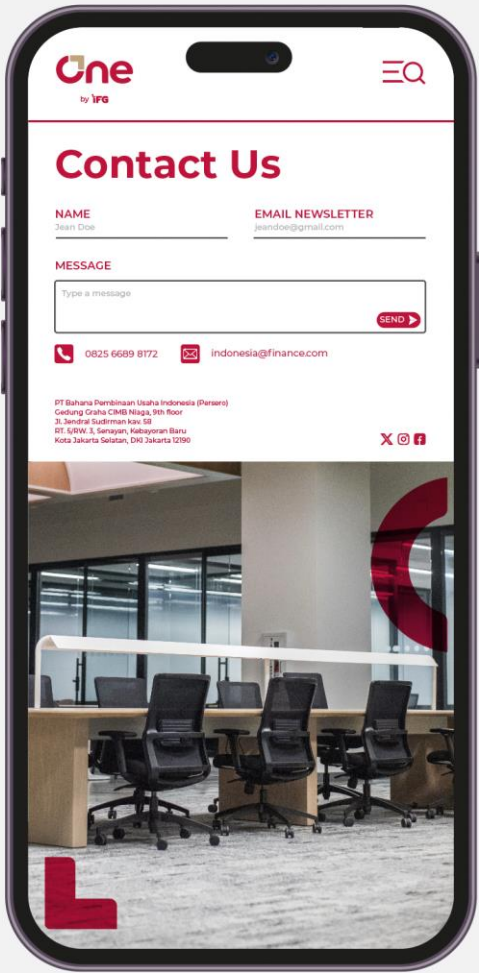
One
by IFG

Contact Us

NAME
Jean Doe

EMAIL NEWSLETTER
jeandoe@gmail.com

MESSAGE
Type a message

SEND

0825 6689 8172

indonesia@finance.com

PT Bahana Pembinaan Usaha Indonesia (Persero)
Gedung Graha CIMB Niaga, 9th floor
Jl. Jendral Sudirman kav. 58
RT. 5/RW. 3, Senayan, Kebayoran Baru
Kota Jakarta Selatan, DKI Jakarta 12190